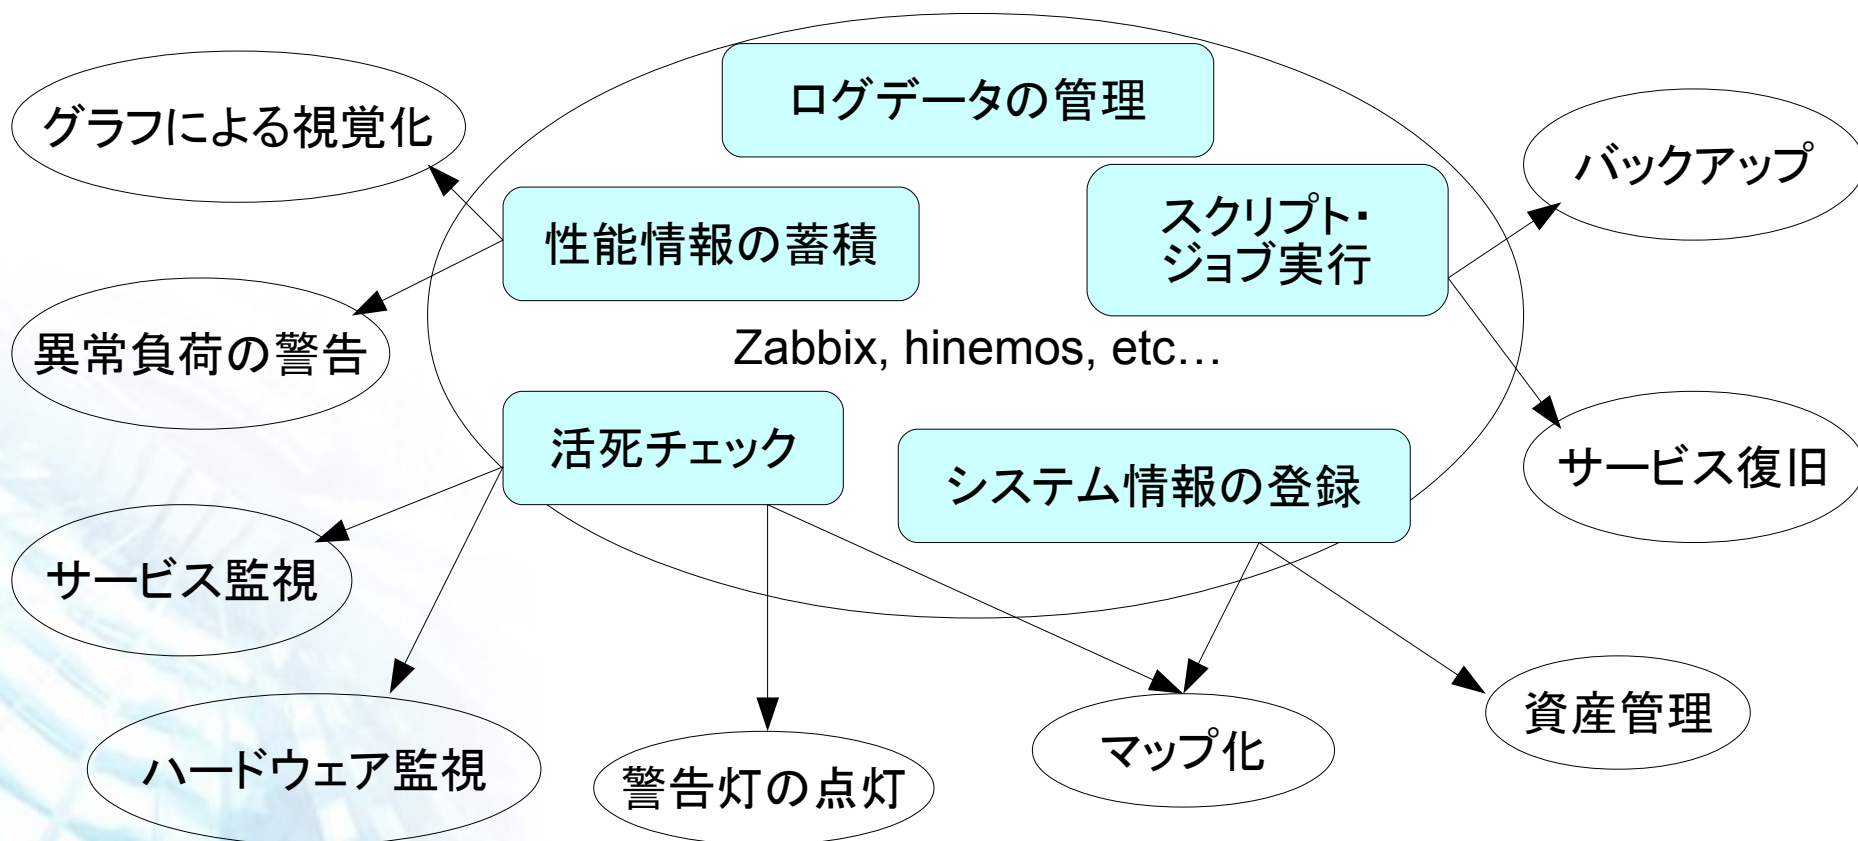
ログデータの管理

グラフによる視覚化

性能情報の蓄積

スクリプト・
ジョブ実行

バックアップ

異常負荷の警告

Zabbix, hinemos, etc…

サービス復旧

活死チェック

システム情報の登録

サービス監視

ハードウェア監視

警告灯の点灯

マップ化

資産管理